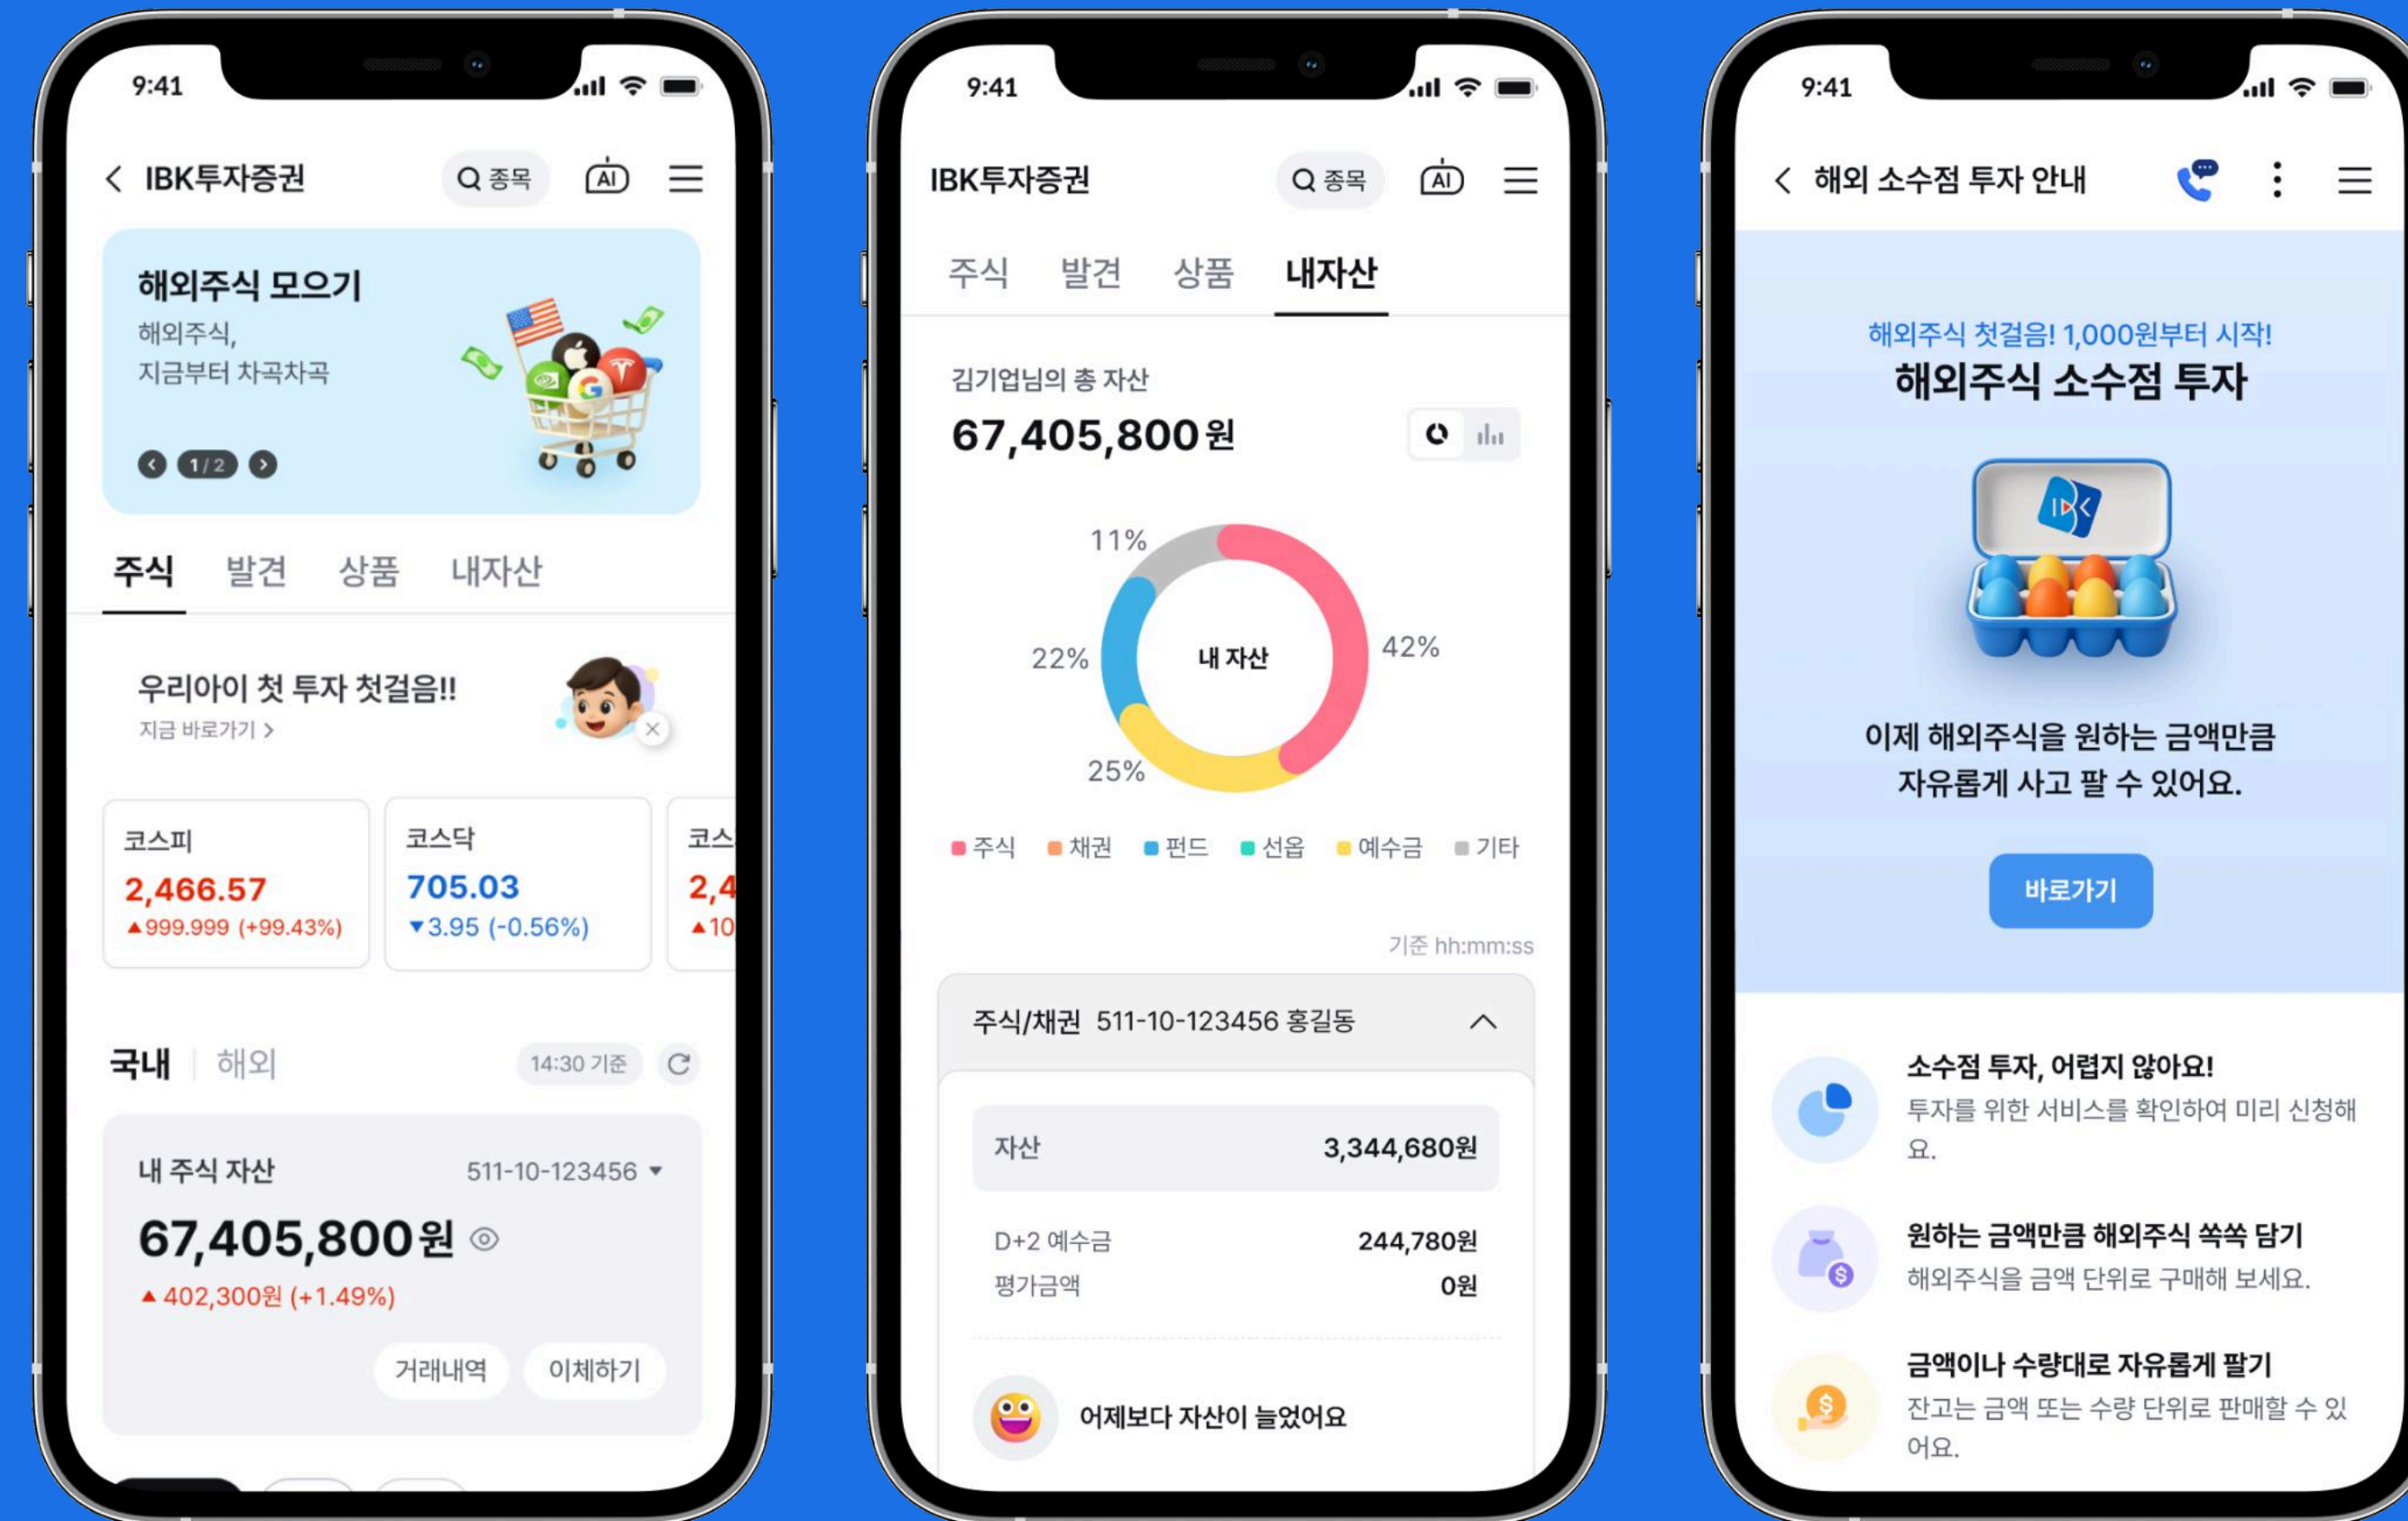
9:41

IBK투자증권

종목

AI

해외주식 모으기

해외주식, 지금부터 차곡차곡

1/2

주식 발견 상품 내자산

우리아이 첫 투자 첫걸음!!

지금 바로가기 >

| 코스피 | 코스닥 | 코스 |
|---|---|---|
| 2,466.57 | 705.03 | 2,4 |
| ▲999.999 (+99.43%) | ▼3.95 (-0.56%) | ▲10 |

국내 해외

14:30 기준

내 주식 자산 511-10-123456

67,405,800원

▲402,300원 (+1.49%)

거래내역 이체하기

9:41

IBK투자증권

종목

AI

주식 발견 상품 내자산

김기업님의 총 자산

67,405,800원

11%

22%

내 자산

42%

25%

주식 채권 펀드 선옵 예수금 기타

기준 hh:mm:ss

주식/채권 511-10-123456 홍길동

| 자산 | 3,344,680원 |
|---|---|
| D+2 예수금 | 244,780원 |
| 평가금액 | 0원 |

어제보다 자산이 늘었어요

9:41

해외 소수점 투자 안내

해외주식 첫걸음! 1,000원부터 시작!

해외주식 소수점 투자

이제 해외주식을 원하는 금액만큼 자유롭게 사고 팔 수 있어요.

바로가기

소수점 투자, 어렵지 않아요!

투자를 위한 서비스를 확인하여 미리 신청해 요.

원하는 금액만큼 해외주식 쏙쏙 담기

해외주식을 금액 단위로 구매해 보세요.

금액이나 수량대로 자유롭게 팔기

잔고는 금액 또는 수량 단위로 판매할 수 있 어요.